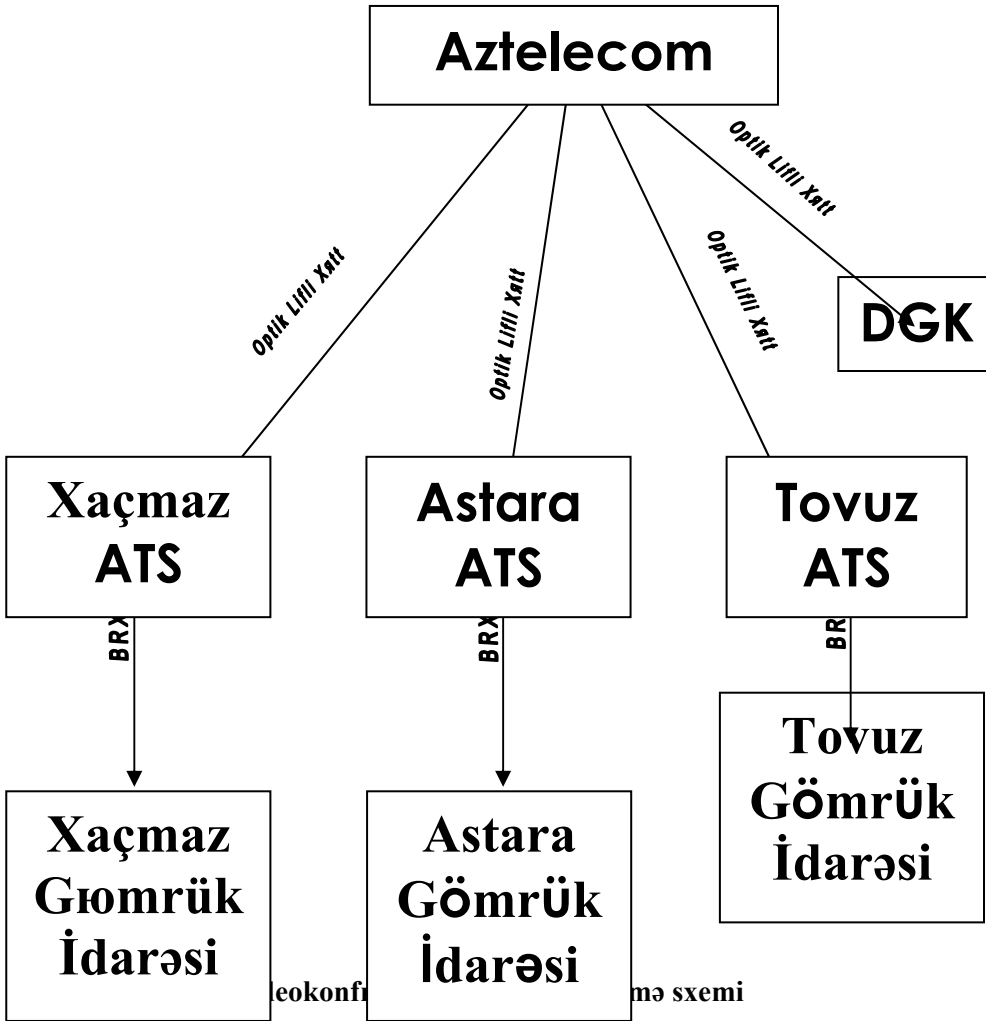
Aztelecom

Optik Lifli Xətt

Optik Lifli Xətt

Optik Lifli Xətt

Optik Lifli Xətt

DGK

Xaçmaz ATS

Astara ATS

Tovuz ATS

BRX

BRX

BR

Tovuz Gömrük İdarəsi

Xaçmaz Gıomrük İdarəsi

Astara Gömrük İdarəsi

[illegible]leokonfr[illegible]mə sxemi